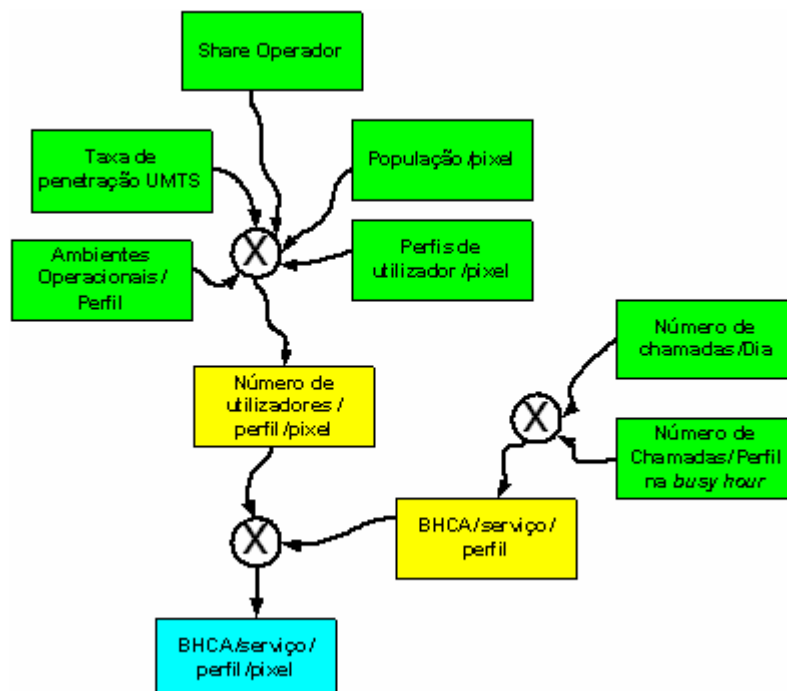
Share Operador

Taxa de penetração UMTS

População /pixel

Ambientes Operacionais / Perfil

X

Perfis de utilizador /pixel

Número de utilizadores / perfil /pixel

Número de chamadas/Dia

X

Número de Chamadas/Perfil na *busy hour*

X

BHCA/serviço / perfil

BHCA/serviço / perfil /pixel